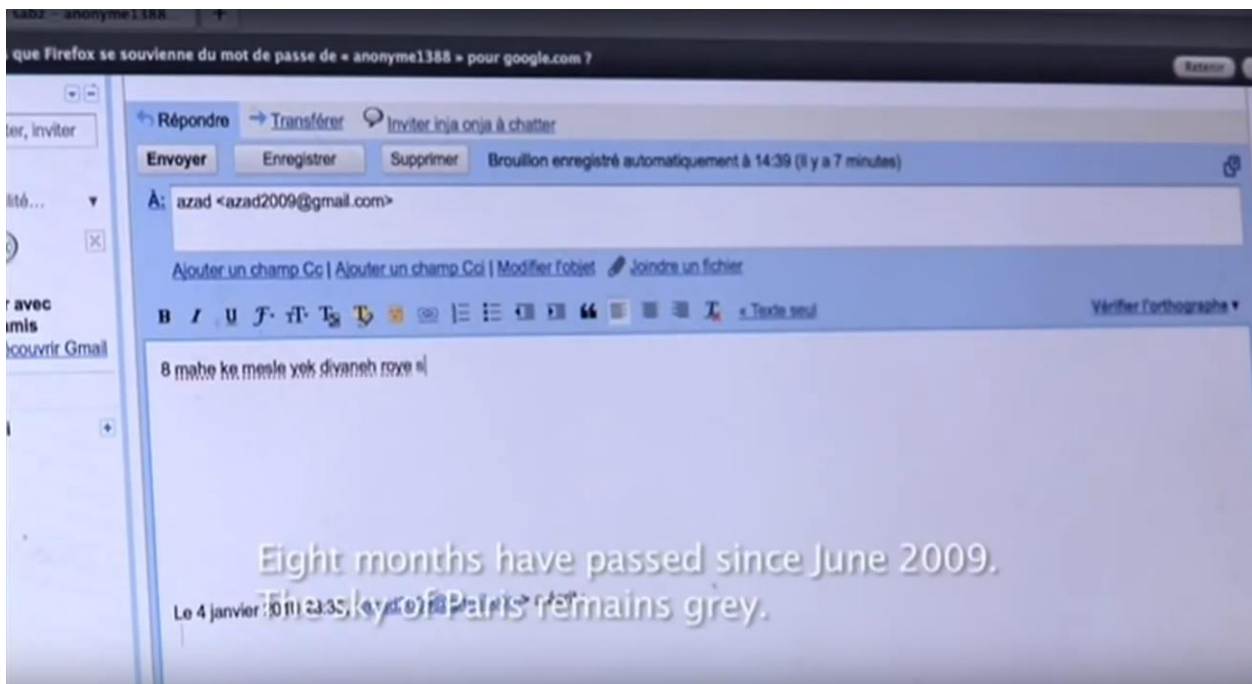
sab2 - anonyme1388

que Firefox se souvienne du mot de passe de « anonyme1388 » pour google.com ?

Retenir

ter, inviter

lité...

r avec
mis
écouvrir Gmail

Répondre → Transférer Inviter inja onja à chatter

Envoyer Enregistrer Supprimer Brouillon enregistré automatiquement à 14:39 (Il y a 7 minutes)

À: azad <azad2009@gmail.com>

Ajouter un champ Cc | Ajouter un champ Cci | Modifier l'objet Joindre un fichier

« Texte seul

Vérifier l'orthographe ▾

8 mahe ke mesle yek divaneh roye s

Le 4 janvier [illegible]

Eight months have passed since June 2009.
The sky of Paris remains grey.